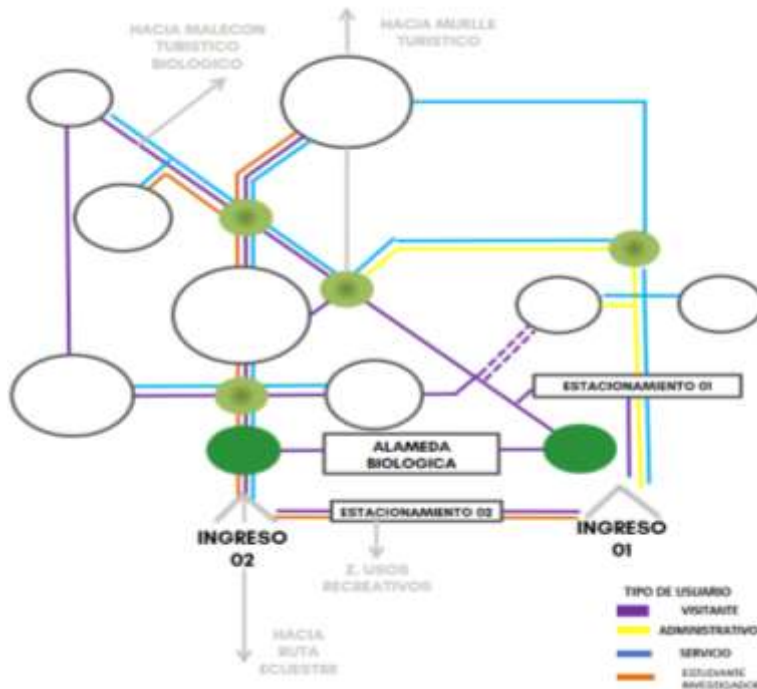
HACIA MALECON TURISTICO BIOLOGICO

HACIA MUELLE TURISTICO

ESTACIONAMIENTO 01

ALAMEDA BIOLOGICA

ESTACIONAMIENTO 02

INGRESO 02

INGRESO 01

Z. USOS RECREATIVOS

HACIA RUTA ECUESTRE

TIPO DE USUARIO

VISITANTE

ADMINISTRATIVO

SERVICIO

ESTUDIANTE INVESTIGADOR